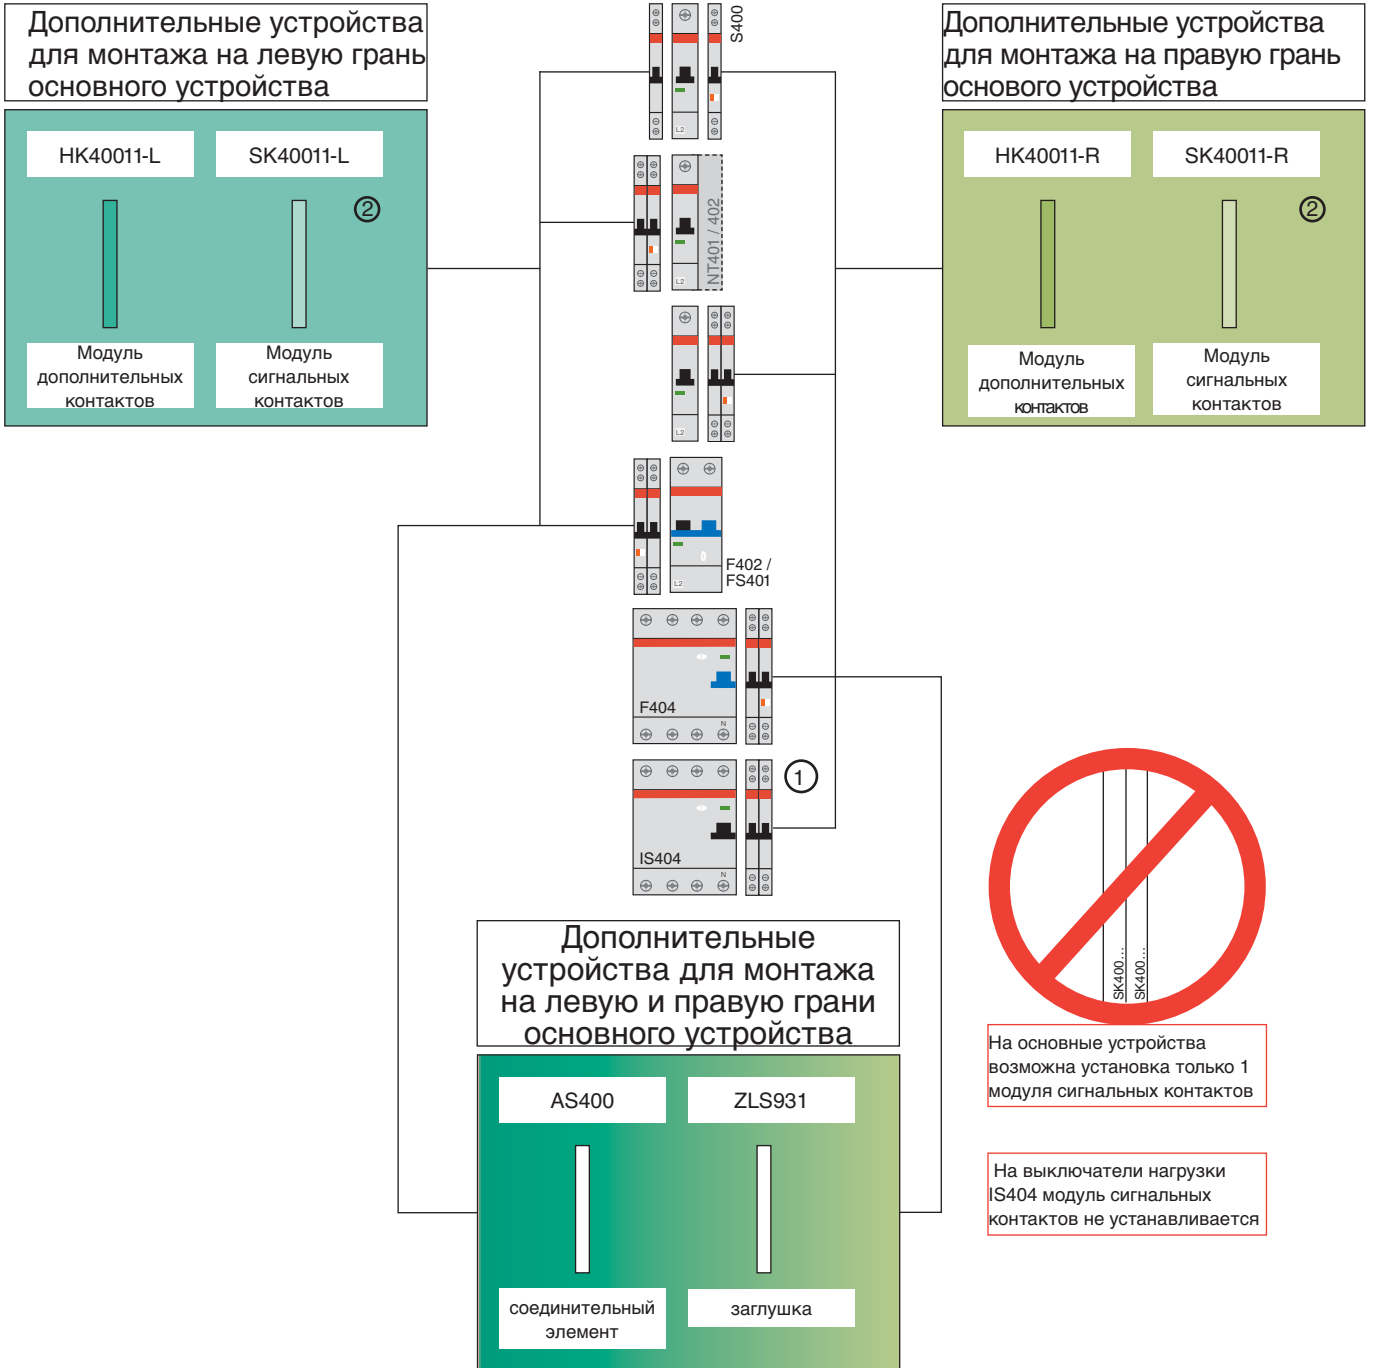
Дополнительные устройства для монтажа на левую грань основного устройства

HK40011-L

SK40011-L

②

Модуль дополнительных контактов

Модуль сигнальных контактов

S400

L2

NT401 / 402

L2

L2

L2

F402 / FS401

F404

N

①

IS404

N

Дополнительные устройства для монтажа на правую грань осного устройства

HK40011-R

SK40011-R

②

Модуль дополнительных контактов

Модуль сигнальных контактов

SK400...

SK400...

На основные устройства возможна установка только 1 модуля сигнальных контактов

На выключатели нагрузки IS404 модуль сигнальных контактов не устанавливается

Дополнительные устройства для монтажа на левую и правую грани основного устройства

AS400

ZLS931

соединительный элемент

заглушка